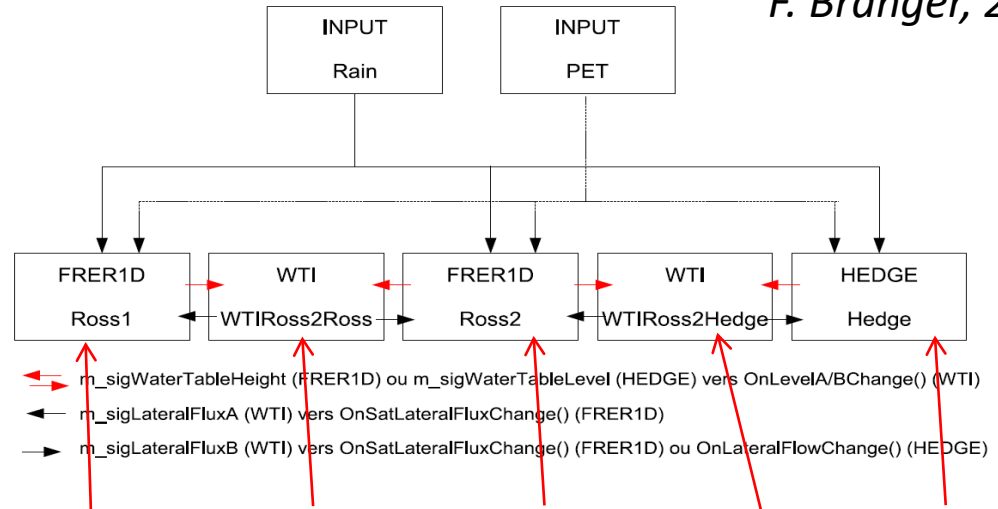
F. Branger, 2

INPUT
Rain

INPUT
PET

FRER1D
Ross1

WTI
WTIRoss2Ross

FRER1D
Ross2

WTI
WTIRoss2Hedge

HEDGE
Hedge

m_sigWaterTableHeight (FRER1D) ou m_sigWaterTableLevel (HEDGE) vers OnLevelA/BChange() (WTI)

m_sigLateralFluxA (WTI) vers OnSatLateralFluxChange() (FRER1D)

m_sigLateralFluxB (WTI) vers OnSatLateralFluxChange() (FRER1D) ou OnLateralFlowChange() (HEDGE)